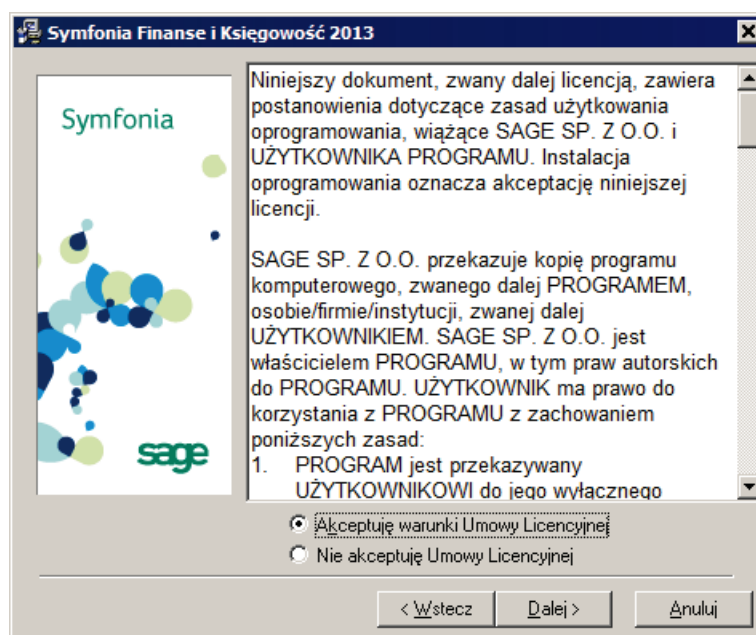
Symfonia Finanse i Księgowość 2013

Symfonia

sage

Niniejszy dokument, zwany dalej licencją, zawiera postanowienia dotyczące zasad użytkowania oprogramowania, wiążące SAGE SP. Z O.O. i UŻYTKOWNIKA PROGRAMU. Instalacja oprogramowania oznacza akceptację niniejszej licencji.

SAGE SP. Z O.O. przekazuje kopię programu komputerowego, zwanego dalej PROGRAMEM, osobie/firmie/instytucji, zwanej dalej UŻYTKOWNIKIEM. SAGE SP. Z O.O. jest właścicielem PROGRAMU, w tym praw autorskich do PROGRAMU. UŻYTKOWNIK ma prawo do korzystania z PROGRAMU z zachowaniem poniższych zasad:
1. PROGRAM jest przekazywany UŻYTKOWNIKOWI do jego wyłącznego

Akceptuję warunki Umowy Licencyjnej
Nie akceptuję Umowy Licencyjnej

< Wstecz
Dalej >
Anuluj